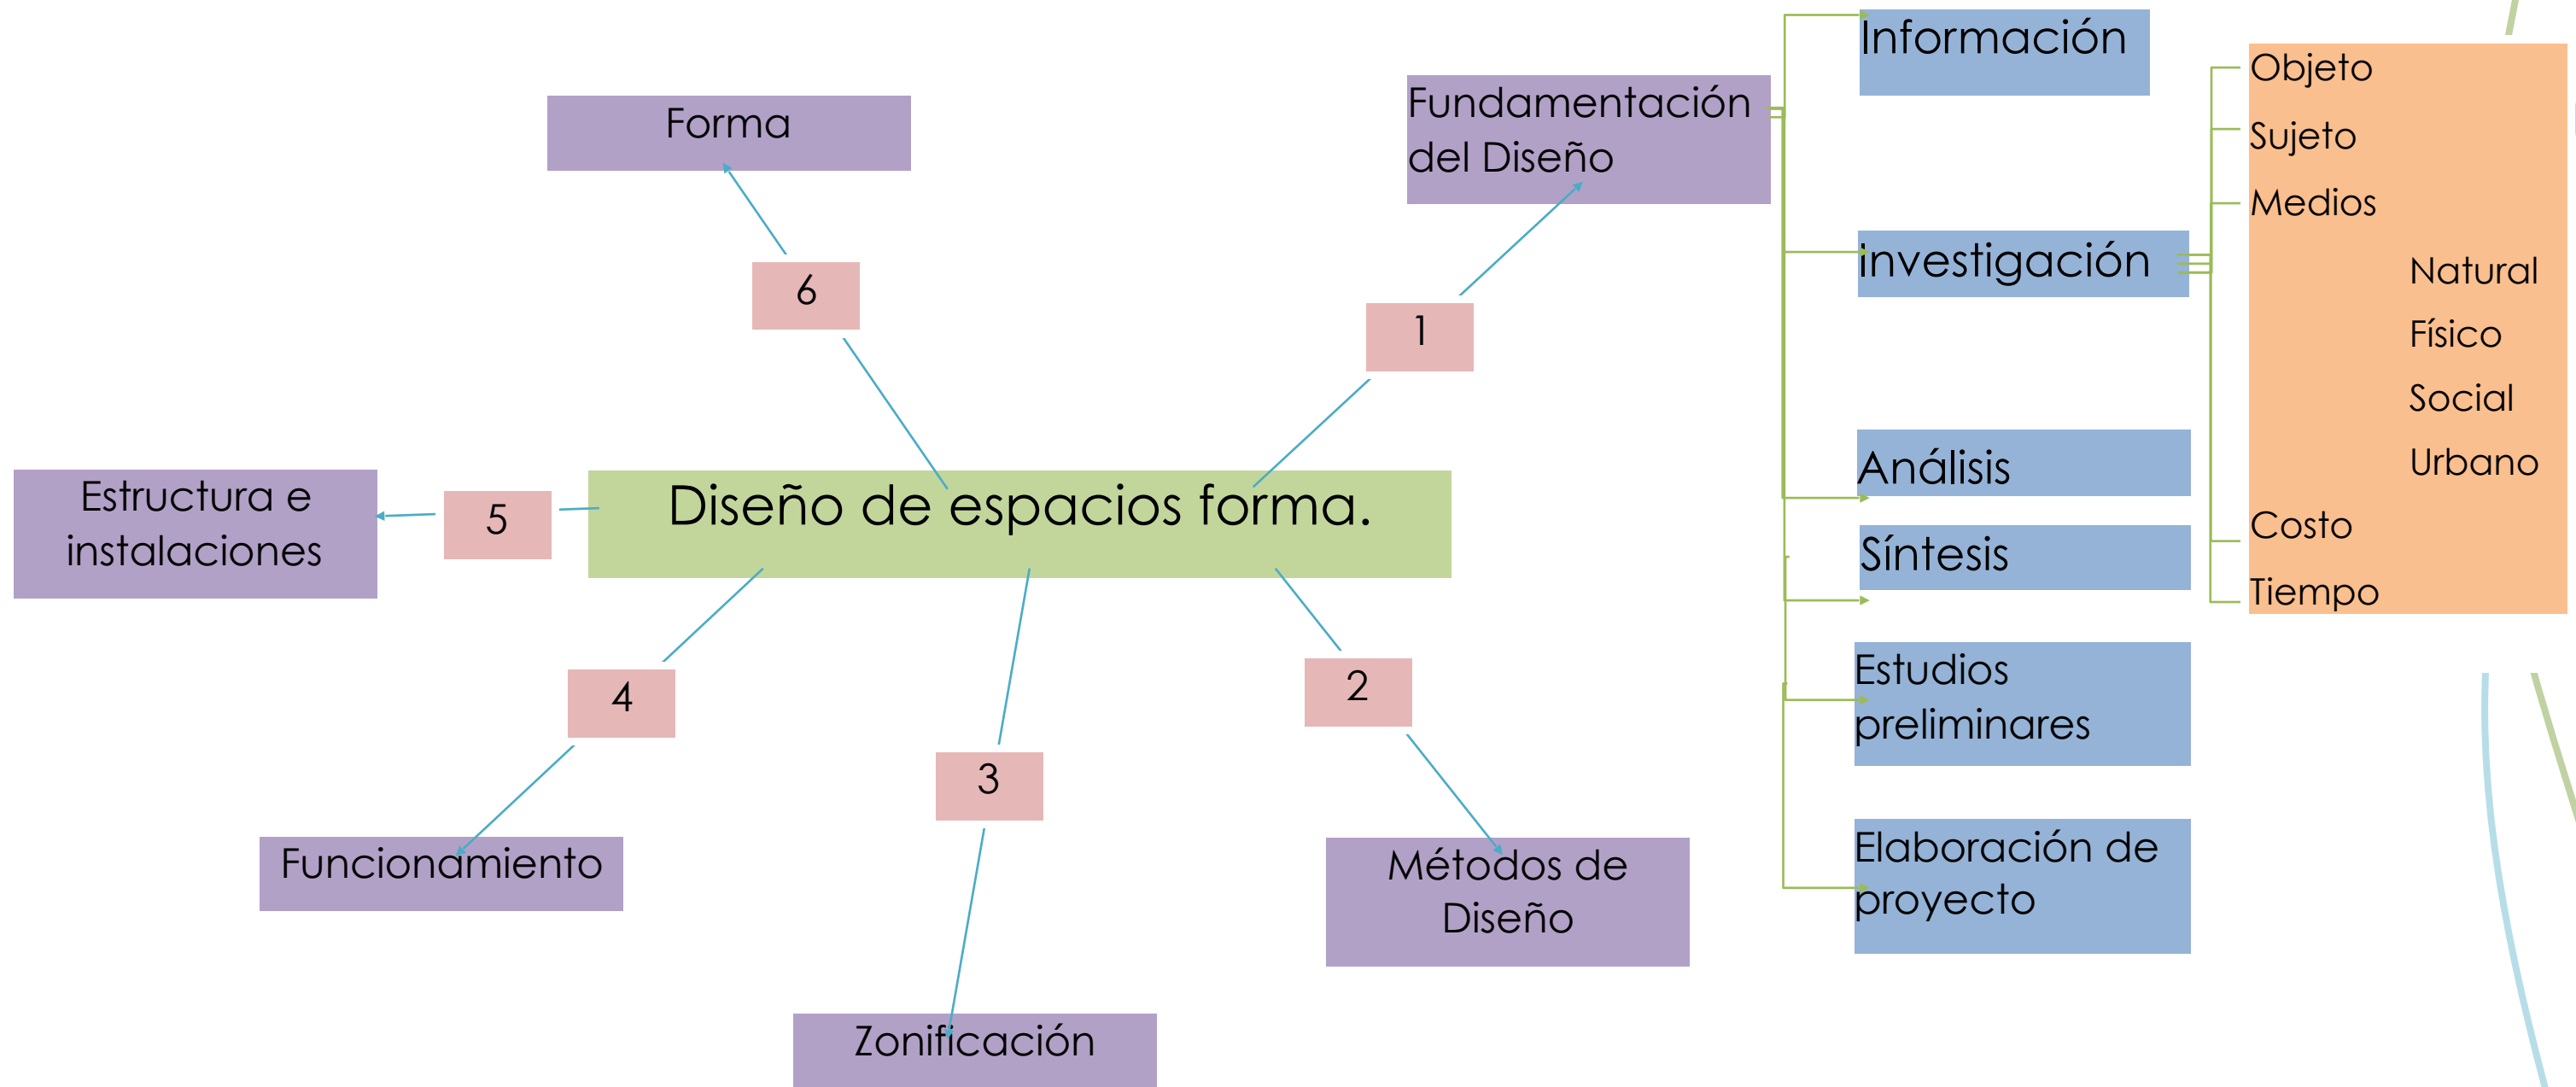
Diseño de espacios forma.

1

Fundamentación del Diseño

Información

investigación

Objeto
Sujeto
Medios
Natural
Físico
Social
Urbano
Costo
Tiempo

Análisis

Síntesis

Estudios preliminares

Elaboración de proyecto

2

Métodos de Diseño

3

Zonificación

4

Funcionamiento

5

Estructura e instalaciones

6

Forma